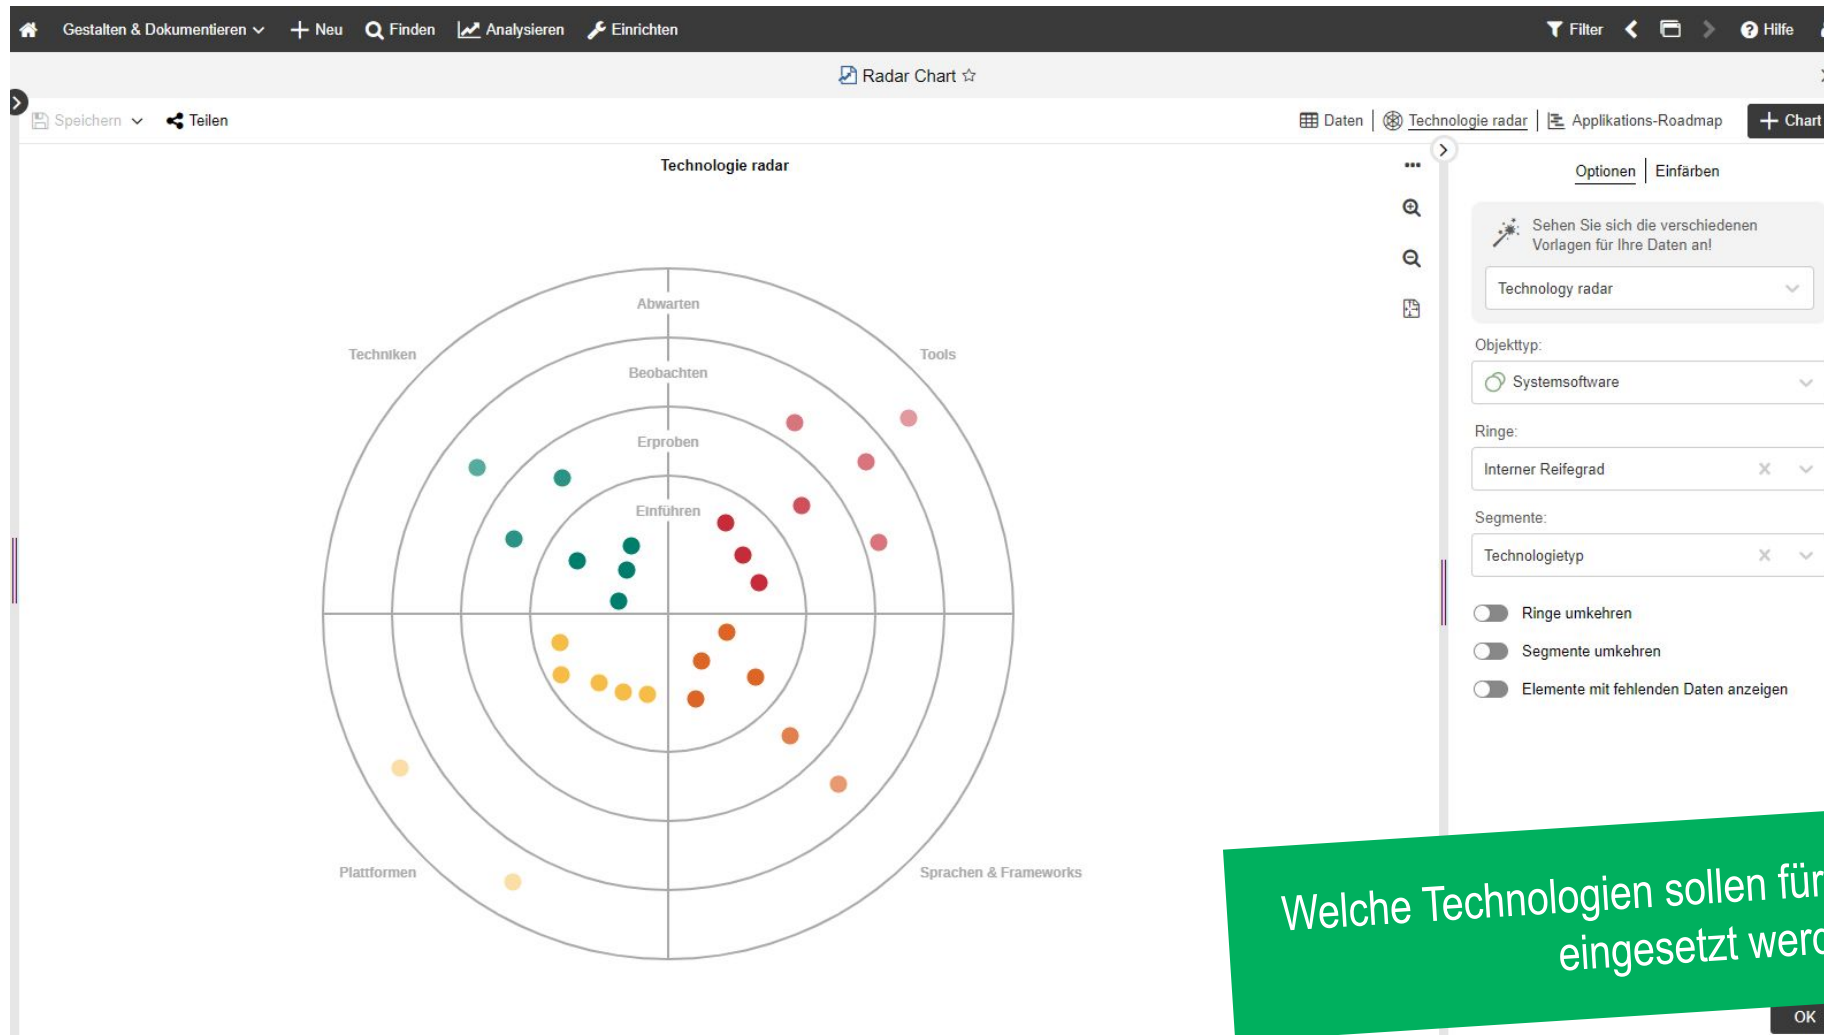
Gestalten & Dokumentieren  Neu  Finden  Analysieren  Einrichten  Filter  Hilfe

Radar Chart ☆

Speichern  Teilen  Daten | Technologie radar | Applikations-Roadmap  Chart

Technologie radar

Abwarten
Beobachten
Erproben
Einführen
Techniken
Tools
Plattformen
Sprachen & Frameworks

Optionen | Einfärben

Sehen Sie sich die verschiedenen Vorlagen für Ihre Daten an!

Technology radar

Objekttyp:
Systemsoftware

Ringe:
Interner Reifegrad

Segmente:
Technologietyp

Ringe umkehren
Segmente umkehren
Elemente mit fehlenden Daten anzeigen

Welche Technologien sollen für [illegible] eingesetzt werd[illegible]

OK